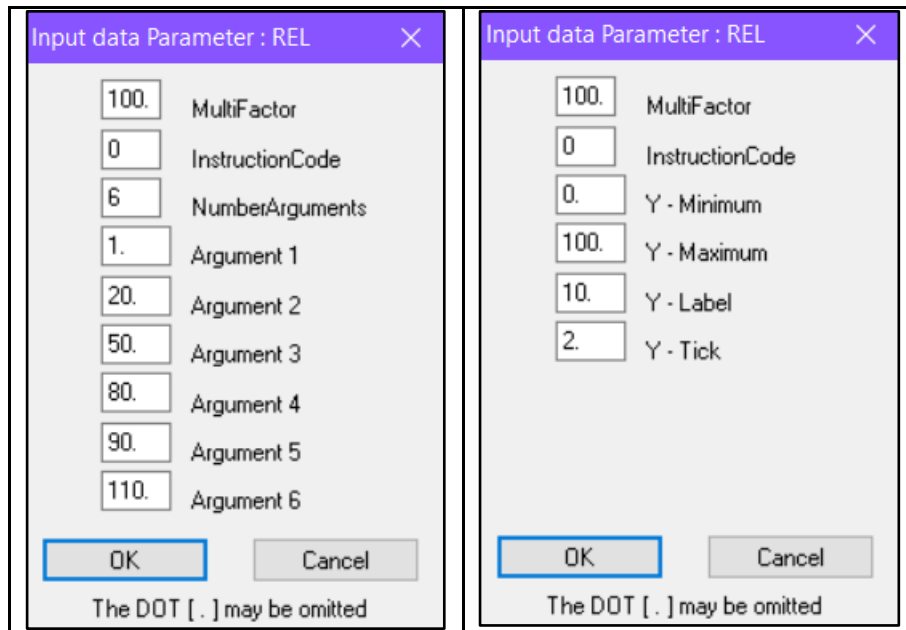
Input data Parameter : REL ✕

100. MultiFactor
0 InstructionCode
6 NumberArguments
1. Argument 1
20. Argument 2
50. Argument 3
80. Argument 4
90. Argument 5
110. Argument 6

OK Cancel

The DOT [ . ] may be omitted

Input data Parameter : REL ✕

100. MultiFactor
0 InstructionCode
0. Y - Minimum
100. Y - Maximum
10. Y - Label
2. Y - Tick

OK Cancel

The DOT [ . ] may be omitted